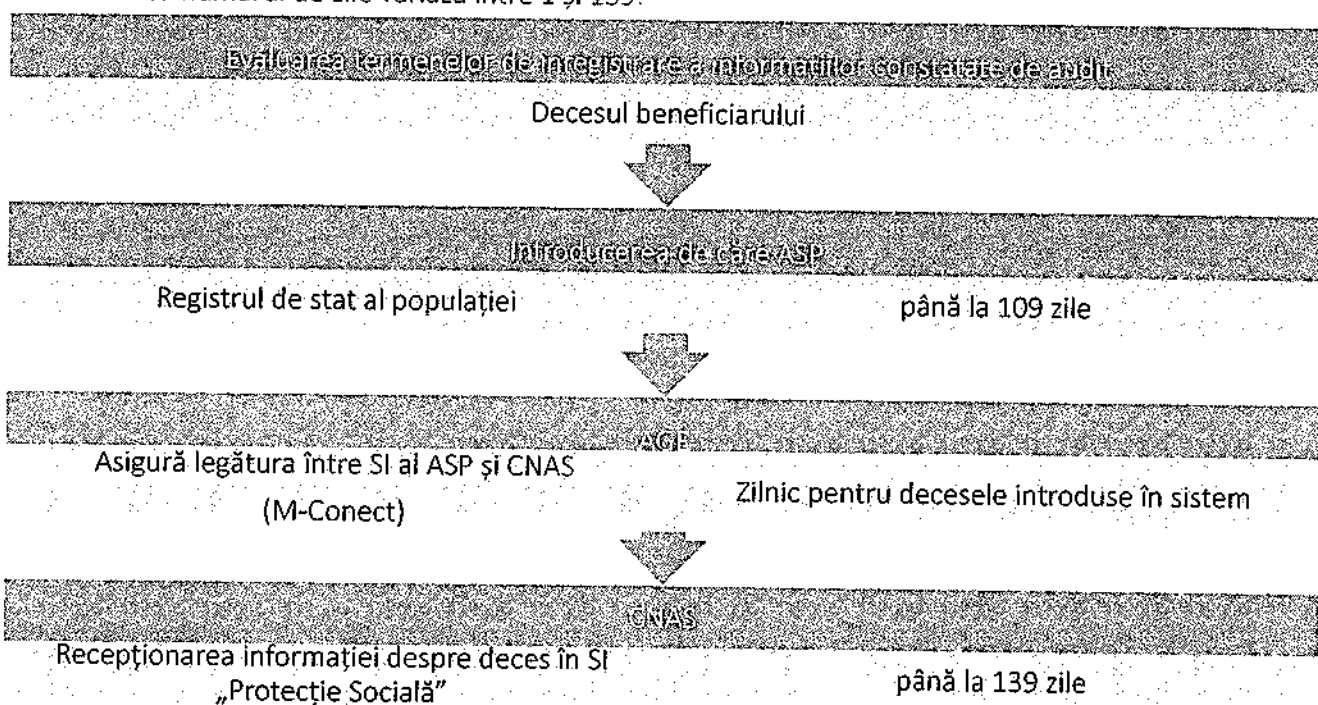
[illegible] numărul de zile variază între 1 și 139.

Evaluarea termenelor de înregistrare a informațiilor constatate de audit

Decesul beneficiarului

Introducerea de către ASP

Registrul de stat al populației

până la 109 zile

AGE

Asigură legătura între SI al ASP și CNAS (M-Conect)

Zilnic pentru decesele introduse în sistem

CNAS

Recepționarea informației despre deces în SI „Protecție Socială”

până la 139 zile